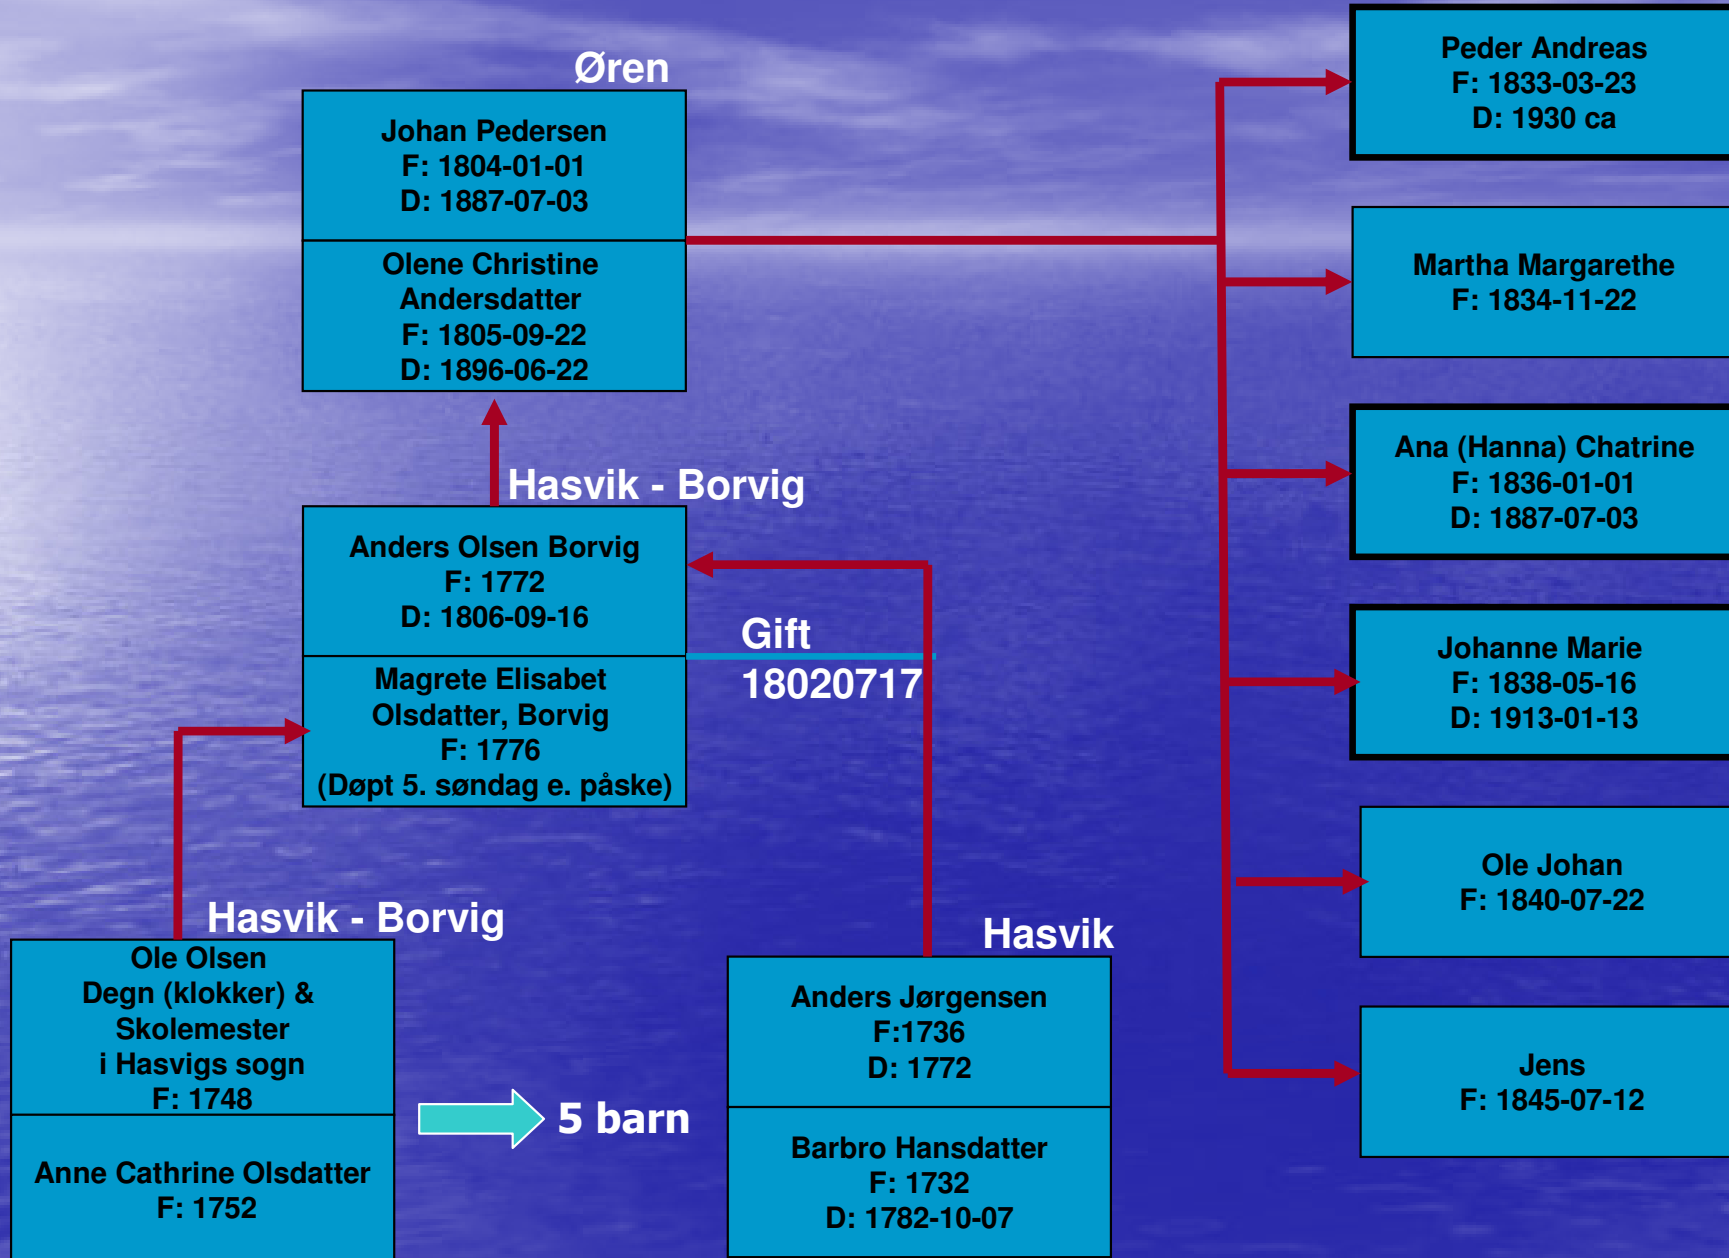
Øren

Johan Pedersen
F: 1804-01-01
D: 1887-07-03

Olene Christine Andersdatter
F: 1805-09-22
D: 1896-06-22

Peder Andreas
F: 1833-03-23
D: 1930 ca

Martha Margarethe
F: 1834-11-22

Ana (Hanna) Chatrine
F: 1836-01-01
D: 1887-07-03

Johanne Marie
F: 1838-05-16
D: 1913-01-13

Ole Johan
F: 1840-07-22

Jens
F: 1845-07-12

Hasvik - Borvig

Anders Olsen Borvig
F: 1772
D: 1806-09-16

Gift
18020717

Magrete Elisabet Olsdatter, Borvig
F: 1776
(Døpt 5. søndag e. påske)

Hasvik - Borvig

Ole Olsen
Degn (klokker) &
Skolemester
i Hasvigs sogn
F: 1748

Anne Cathrine Olsdatter
F: 1752

5 barn

Hasvik

Anders Jørgensen
F:1736
D: 1772

Barbro Hansdatter
F: 1732
D: 1782-10-07